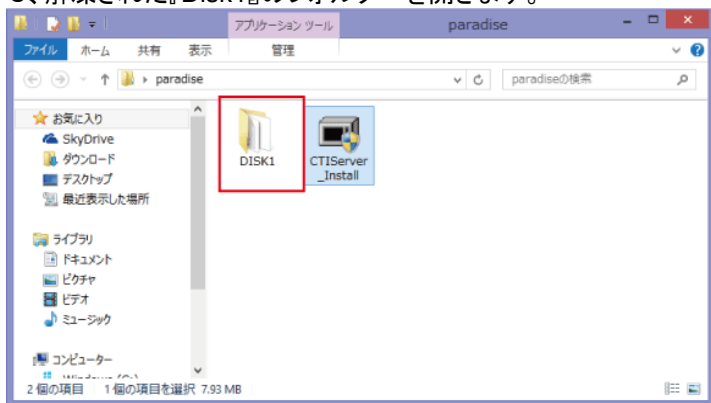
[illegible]

アプリケーション ツール

paradise

ファイル　ホーム　共有　表示　管理

paradise

paradiseの検索

お気に入り
SkyDrive
ダウンロード
デスクトップ
最近表示した場所

ライブラリ
ドキュメント
ピクチャ
ビデオ
ミュージック

コンピューター
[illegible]

DISK1

CTIServer_Install

2 個の項目　1 個の項目を選択 7.93 MB